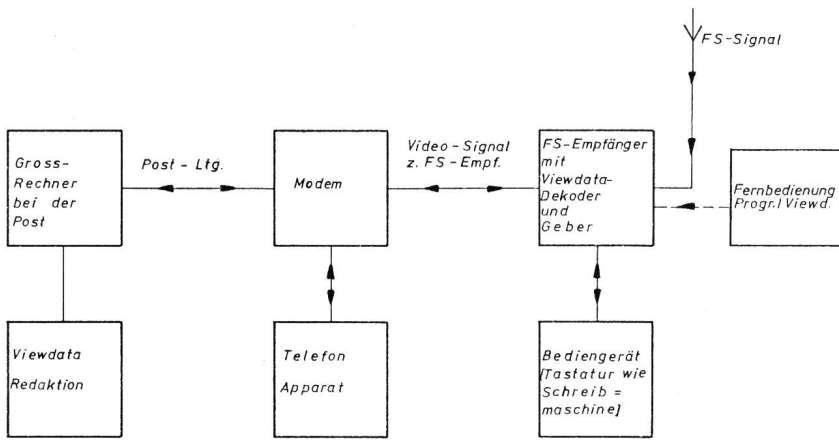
FS-Signal

Gross-Rechner bei der Post

Post - Ltg.

Modem

Video - Signal z. FS - Empf.

FS-Empfänger mit Viewdata-Dekoder und Geber

Fernbedienung Progr. / Viewd.

Viewdata Redaktion

Telefon Apparat

Bediengerät [Tastatur wie Schreib = maschine]